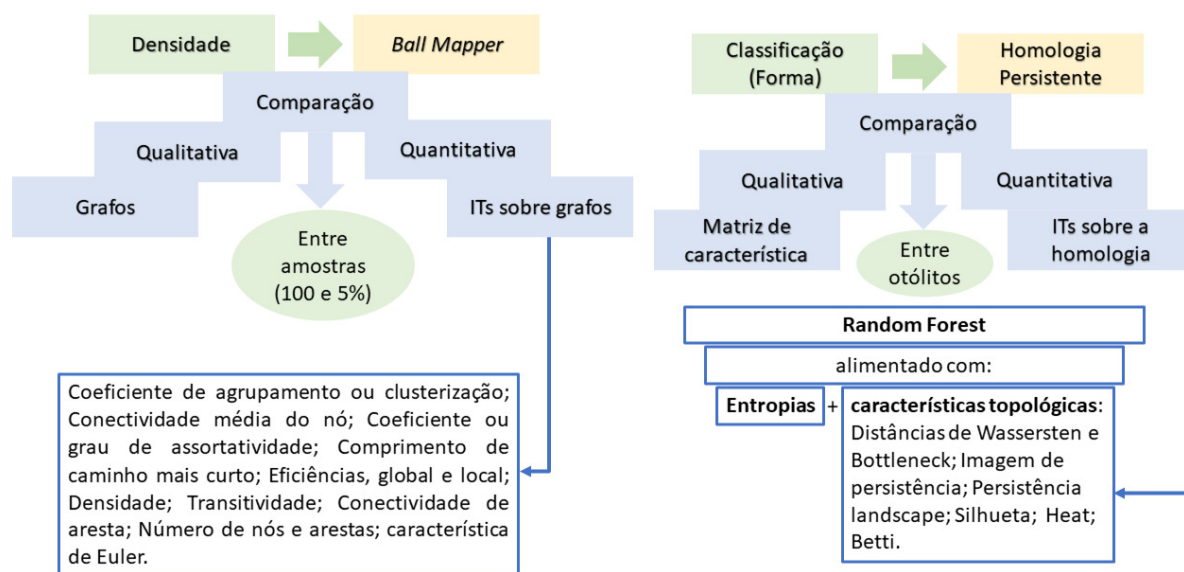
Densidade

Ball Mapper

Comparação

Qualitativa

Quantitativa

Grafos

ITs sobre grafos

Entre amostras (100 e 5%)

Coeficiente de agrupamento ou clusterização; Conectividade média do nó; Coeficiente ou grau de assortatividade; Comprimento de caminho mais curto; Eficiências, global e local; Densidade; Transitividade; Conectividade de aresta; Número de nós e arestas; característica de Euler.

Classificação (Forma)

Homologia Persistente

Comparação

Qualitativa

Quantitativa

Matriz de característica

Entre otólitos

ITs sobre a homologia

Random Forest

alimentado com:

Entropias + características topológicas: Distâncias de Wassersten e Bottleneck; Imagem de persistência; Persistência landscape; Silhueta; Heat; Betti.